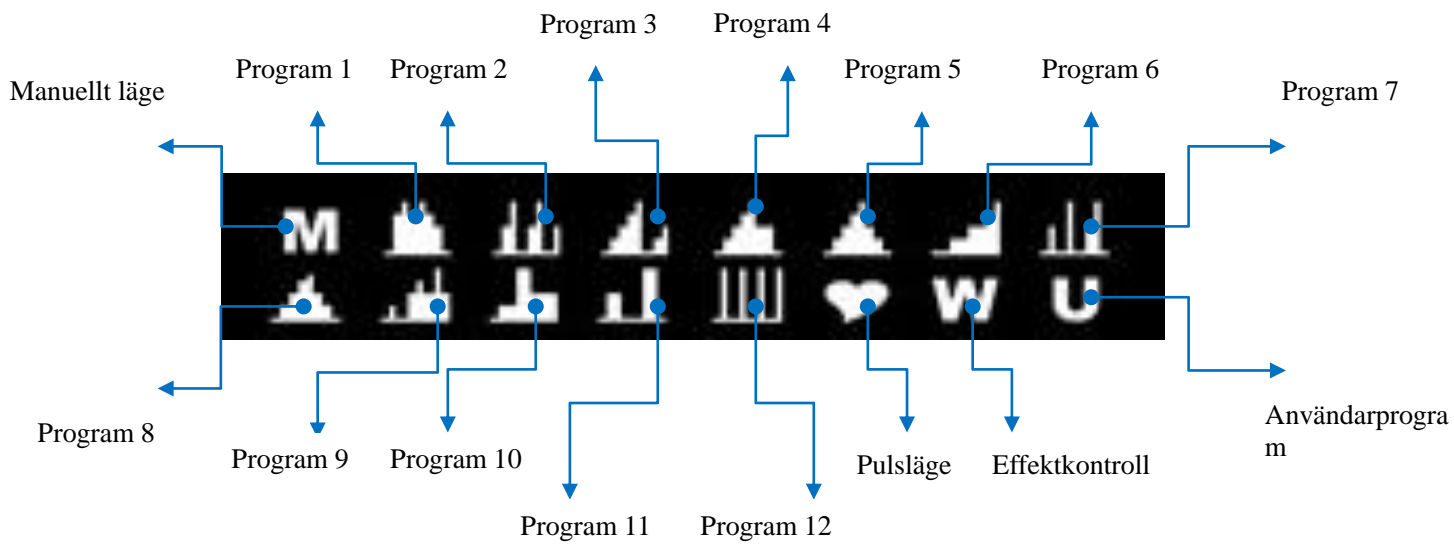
Program 3

Program 4

Program 1

Program 2

Program 5

Program 6

Manuellt läge

Program 7

M

W

U

Program 8

Program 9

Program 10

Pulsläge

Effektkontroll

Användarprogram

Program 11

Program 12